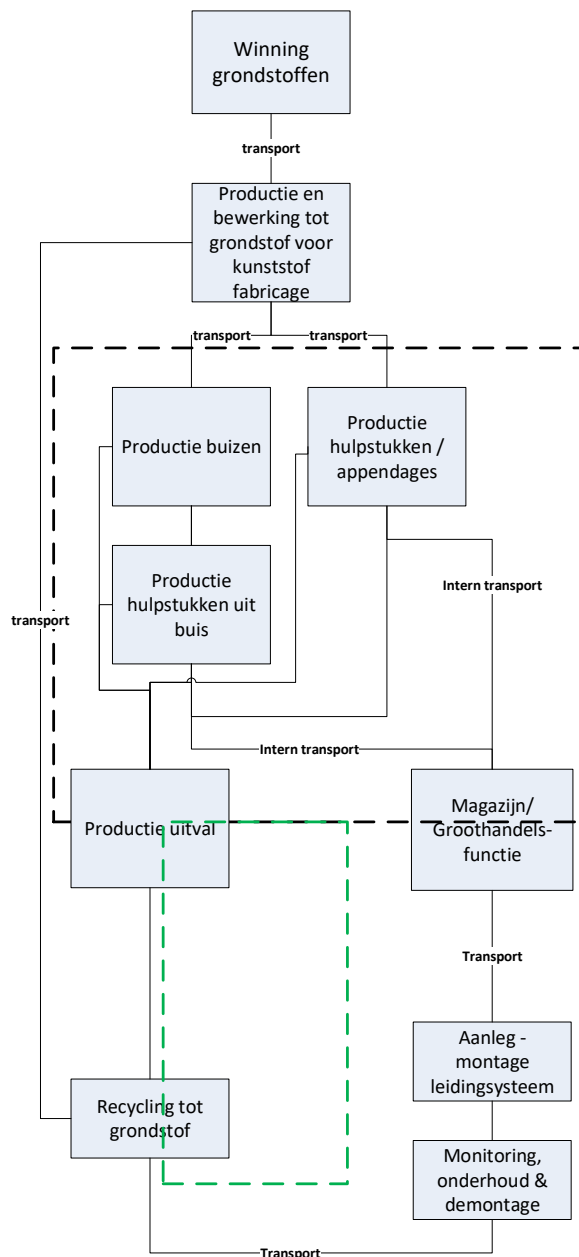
Winning grondstoffen

transport

Productie en bewerking tot grondstof voor kunststof fabricage

transport

transport

Productie buizen

Productie hulpstukken / appendages

Productie hulpstukken uit buis

Intern transport

transport

Intern transport

Productie uitval

Magazijn/ Groothandelsfunctie

Transport

Aanleg - montage leidingsysteem

Recycling tot grondstof

Monitoring, onderhoud & demontage

Transport